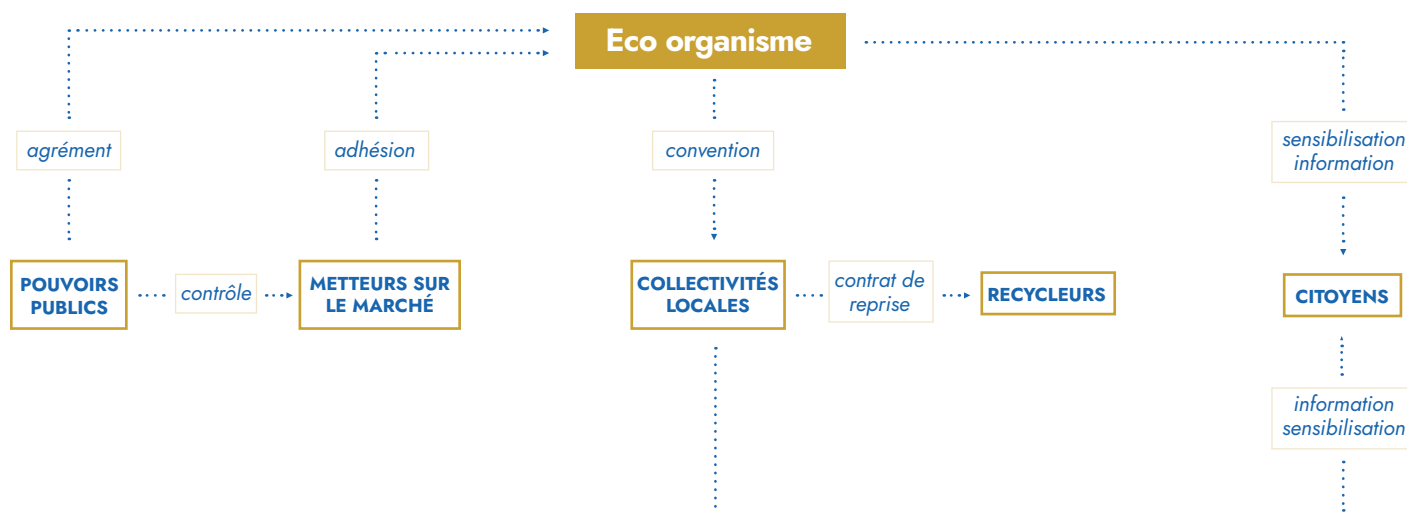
Eco organisme

agrément

adhésion

convention

sensibilisation information

POUVOIRS PUBLICS

contrôle

METTEURS SUR LE MARCHÉ

COLLECTIVITÉS LOCALES

contrat de reprise

RECYCLEURS

CITOYENS

information sensibilisation